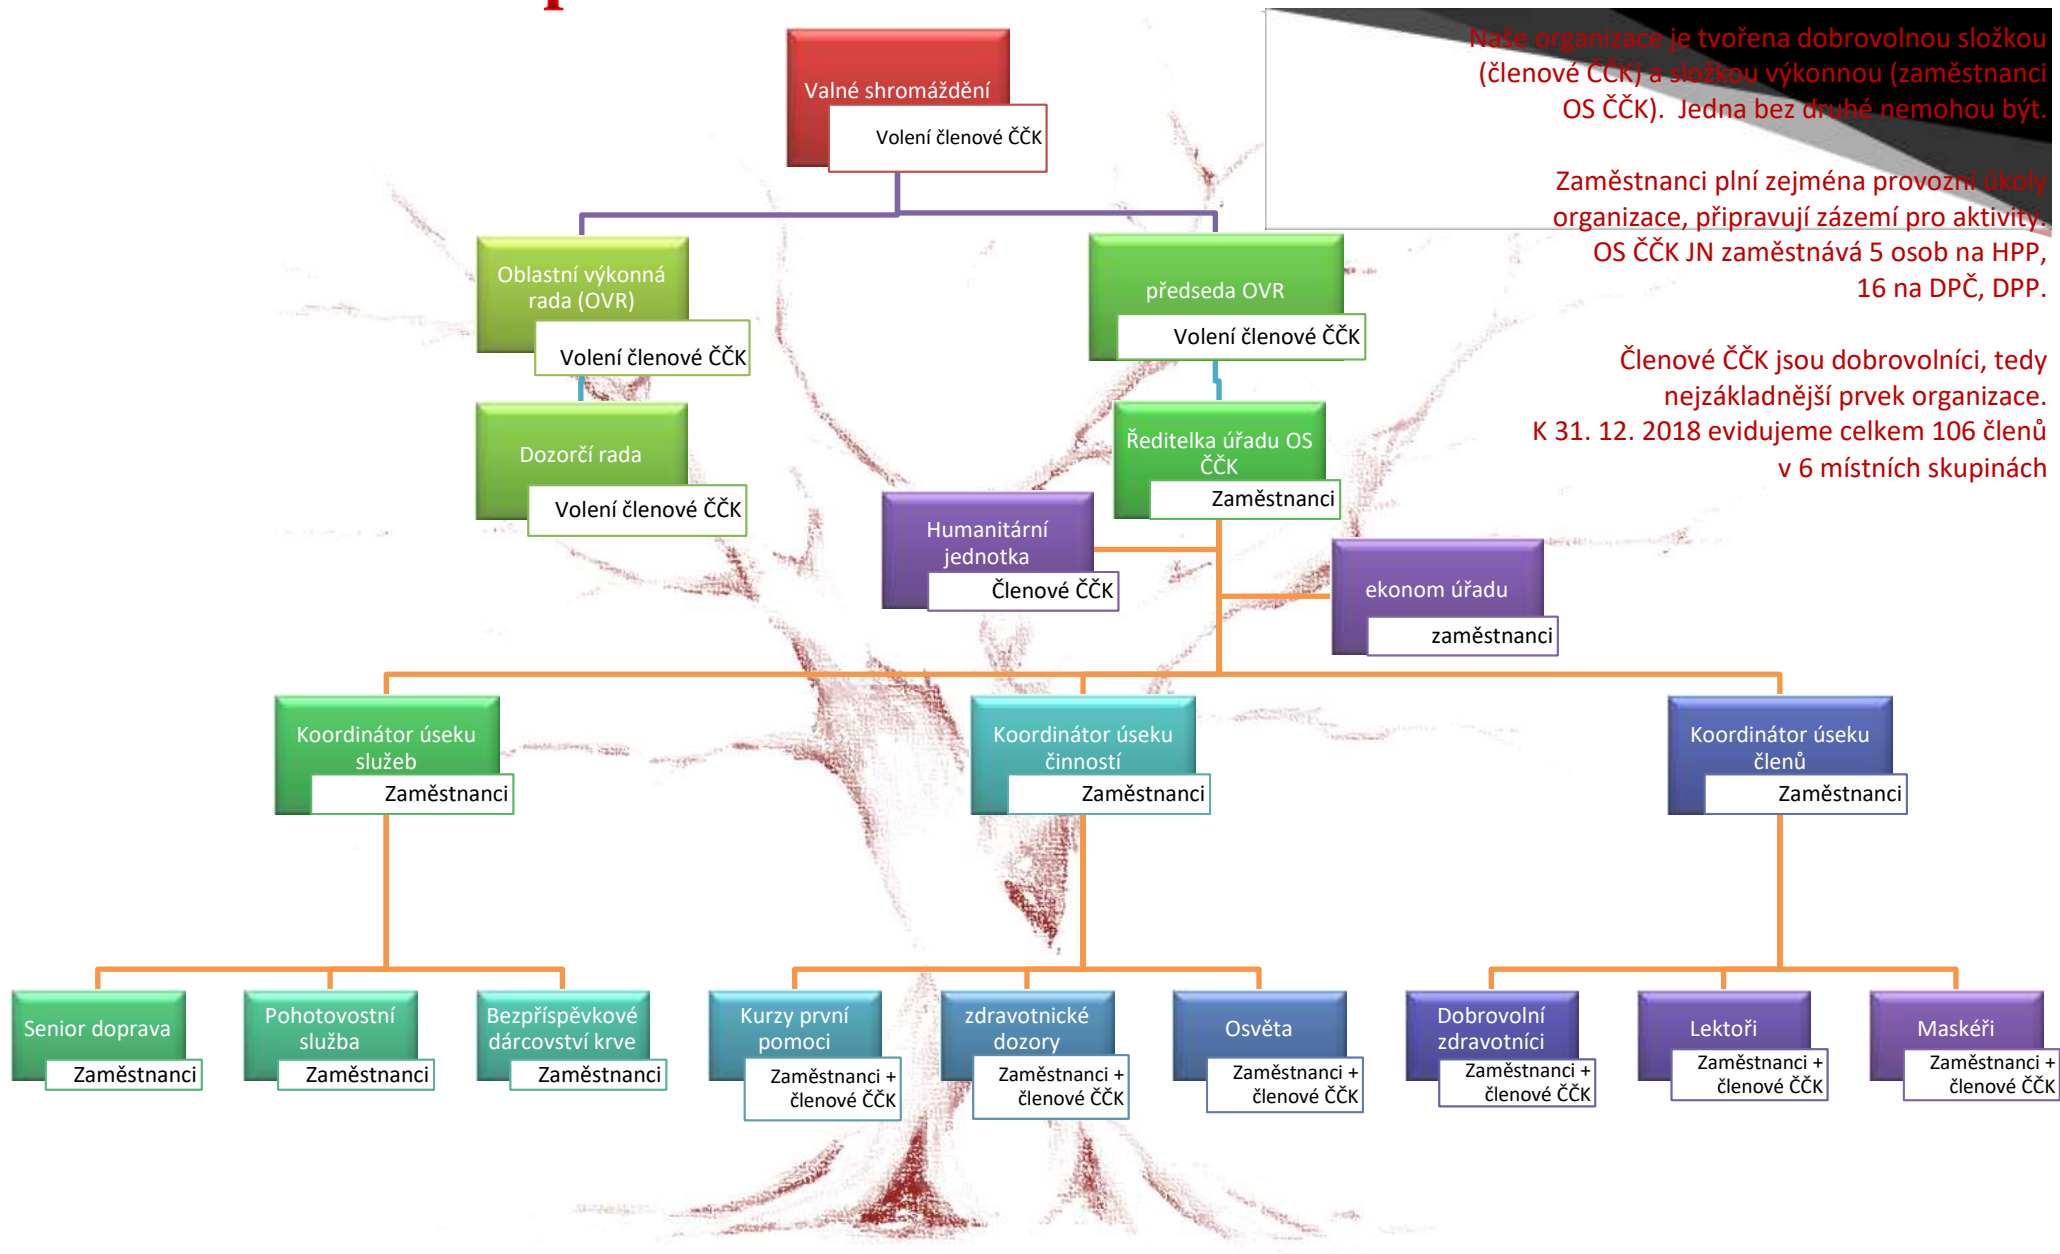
Valné shromáždění
Volení členové ČČK

Oblastní výkonná rada (OVR)
Volení členové ČČK

předseda OVR
Volení členové ČČK

Dozorčí rada
Volení členové ČČK

Ředitelka úřadu OS ČČK
Zaměstnanci

Humanitární jednotka
Členové ČČK

ekonom úřadu
zaměstnanci

Koordinátor úseku služeb
Zaměstnanci

Koordinátor úseku činností
Zaměstnanci

Koordinátor úseku členů
Zaměstnanci

Senior doprava
Zaměstnanci

Pohotovostní služba
Zaměstnanci

Bezpříspěvkové dárcovství krve
Zaměstnanci

Kurzy první pomoci
Zaměstnanci + členové ČČK

zdravotnické dozory
Zaměstnanci + členové ČČK

Osvěta
Zaměstnanci + členové ČČK

Dobrovolní zdravotníci
Zaměstnanci + členové ČČK

Lektoři
Zaměstnanci + členové ČČK

Maskéři
Zaměstnanci + členové ČČK

Naše organizace je tvořena dobrovolnou složkou (členové ČČK) a složkou výkonnou (zaměstnanci OS ČČK). Jedna bez druhé nemohou být.

Zaměstnanci plní zejména provozní úkoly organizace, připravují zázemí pro aktivity. OS ČČK JN zaměstnává 5 osob na HPP, 16 na DPČ, DPP.

Členové ČČK jsou dobrovolníci, tedy nejzákladnější prvek organizace. K 31. 12. 2018 evidujeme celkem 106 členů v 6 místních skupinách